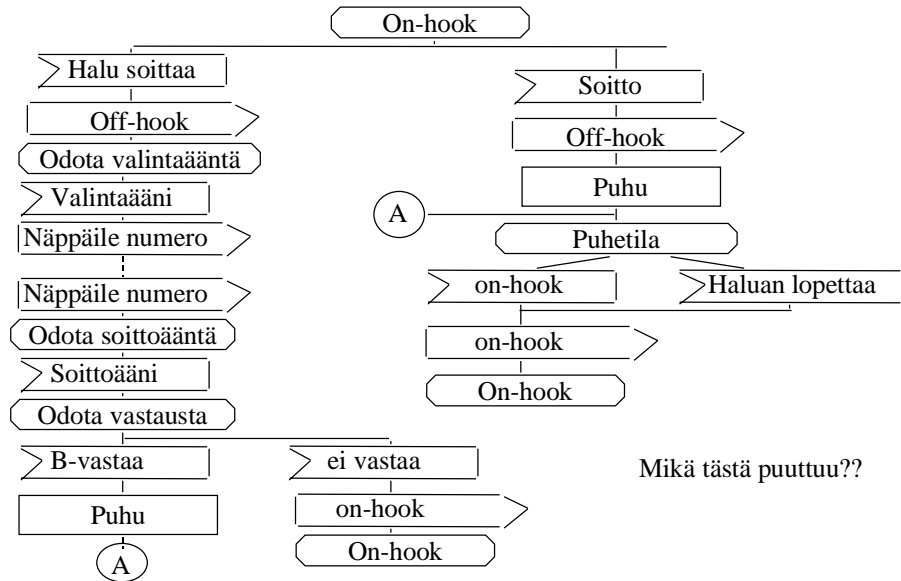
On-hook

Halu soittaa

Off-hook

Odota valintaääntä

Valintaääni

Näppäile numero

Näppäile numero

Odota soittoääntä

Soittoääni

Odota vastausta

B-vastaa

Puhu

A

ei vastaa

on-hook

On-hook

Soitto

Off-hook

Puhu

A

Puhetila

on-hook

Haluan lopettaa

on-hook

On-hook

Mikä tästä puuttuu??